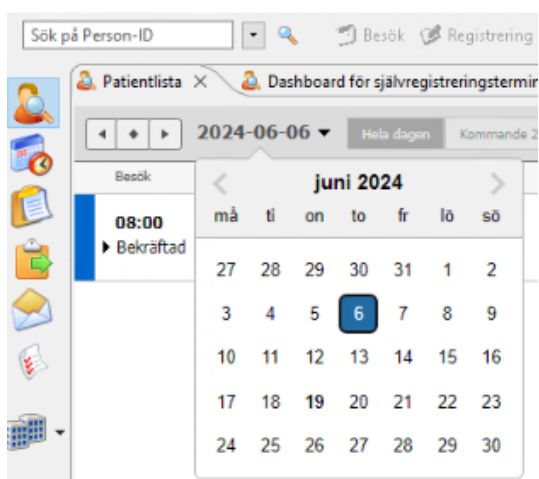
Sök på Person-ID

Besök Registrering

Patientlista ×

Dashboard för självregistreringstermin

2024-06-06

Hela dagen

Kommande 2

Besök

08:00

Bekräftad

juni 2024

| må | ti | on | to | fr | lö | sö |
|---|---|---|---|---|---|---|
| 27 | 28 | 29 | 30 | 31 | 1 | 2 |
| 3 | 4 | 5 | 6 | 7 | 8 | 9 |
| 10 | 11 | 12 | 13 | 14 | 15 | 16 |
| 17 | 18 | 19 | 20 | 21 | 22 | 23 |
| 24 | 25 | 26 | 27 | 28 | 29 | 30 |